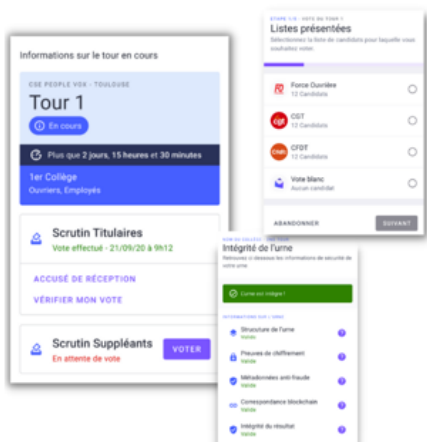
Informations sur le tour en cours

CSE PEOPLE VOX · TOULOUSE

Tour 1

En cours

Plus que 2 jours, 15 heures et 30 minutes

1er Collège
Ouvriers, Employés

Scrutin Titulaires
Vote effectué - 21/09/20 à 9h12

ACCUSÉ DE RÉCEPTION

VÉRIFIER MON VOTE

Scrutin Suppléants
En attente de vote

VOTER

ÉTAPE 1/2 · VOTE DU TOUR 1

Listes présentées

Sélectionnez la liste de candidats pour laquelle vous souhaitez voter.

Force Ouvrière
12 Candidats

CGT
12 Candidats

CFDT
12 Candidats

Vote blanc
Aucun candidat

ABANDONNER

SUIVANT

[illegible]

Intégrité de l'urne

Retrouvez ci-dessous les informations de sécurité de votre urne

L'urne est intègre !

INFORMATIONS SUR L'URNE

Structure de l'urne
Valide

Preuves de chiffrement
Valide

Métadonnées anti-fraude
Valide

Correspondance blockchain
Valide

Intégrité du résultat
Valide